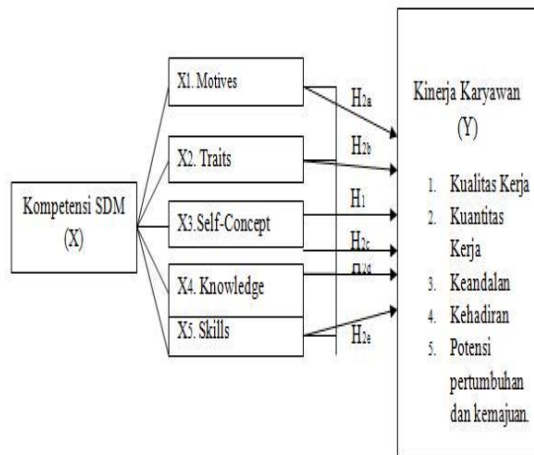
Kompetensi SDM
(X)

X1. Motives

X2. Traits

X3.Self-Concept

X4. Knowledge

X5. Skills

$H_{2a}$

$H_{2b}$

$H_1$

$H_{2c}$

$H_{2d}$

$H_{2e}$

Kinerja Karyawan
(Y)

1. Kualitas Kerja
2. Kuantitas Kerja
3. Keandalan
4. Kehadiran
5. Potensi pertumbuhan dan kemajuan.